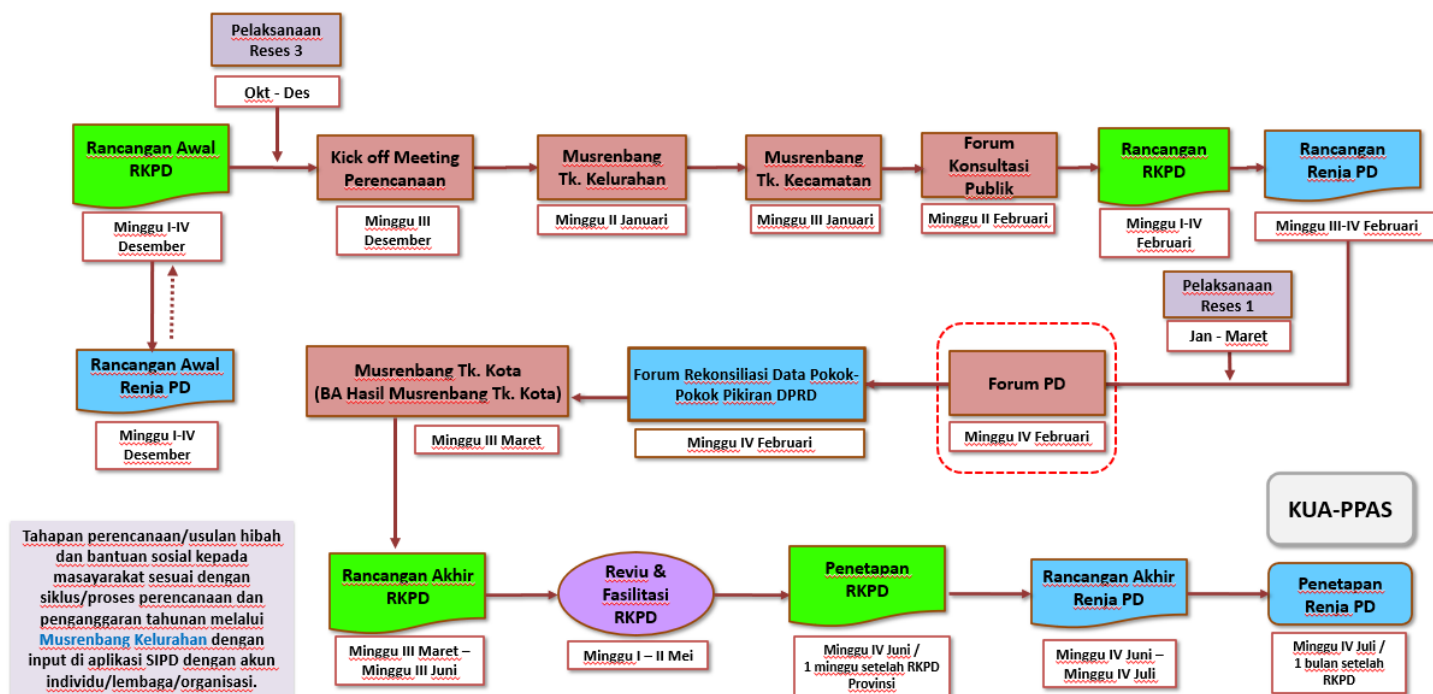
Pelaksanaan Reses 3

Okt - Des

Rancangan Awal RKPD

Minggu I-IV Desember

Kick off Meeting Perencanaan

Minggu III Desember

Musrenbang Tk. Kelurahan

Minggu II Januari

Musrenbang Tk. Kecamatan

Minggu III Januari

Forum Konsultasi Publik

Minggu II Februari

Rancangan RKPD

Minggu I-IV Februari

Rancangan Renja PD

Minggu III-IV Februari

Pelaksanaan Reses 1

Jan - Maret

Rancangan Awal Renja PD

Minggu I-IV Desember

Musrenbang Tk. Kota (BA Hasil Musrenbang Tk. Kota)

Minggu III Maret

Forum Rekonsiliasi Data Pokok-Pokok Pikiran DPRD

Minggu IV Februari

Forum PD

Minggu IV Februari

KUA-PPAS

Tahapan perencanaan/usulan hibah dan bantuan sosial kepada masyarakat sesuai dengan siklus/proses perencanaan dan penganggaran tahunan melalui Musrenbang Kelurahan dengan input di aplikasi SIPD dengan akun individu/lembaga/organisasi.

Rancangan Akhir RKPD

Minggu III Maret – Minggu III Juni

Reviu & Fasilitasi RKPD

Minggu I – II Mei

Penetapan RKPD

Minggu IV Juni / 1 minggu setelah RKPD Provinsi

Rancangan Akhir Renja PD

Minggu IV Juni – Minggu IV Juli

Penetapan Renja PD

Minggu IV Juli / 1 bulan setelah RKPD